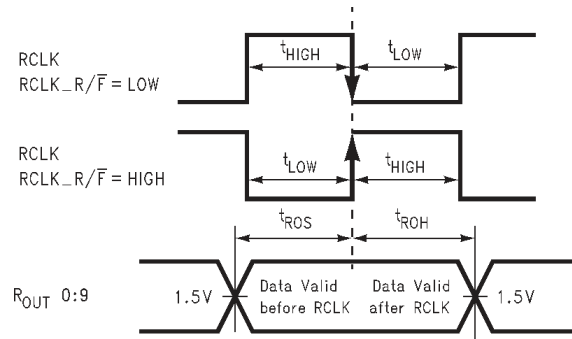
RCLK
RCLK_R/$\overline{F}$ = LOW

$t_{HIGH}$

$t_{LOW}$

RCLK
RCLK_R/$\overline{F}$ = HIGH

$t_{LOW}$

$t_{HIGH}$

$t_{ROS}$

$t_{ROH}$

$R_{OUT}$ 0:9

1.5V

Data Valid before RCLK

Data Valid after RCLK

1.5V